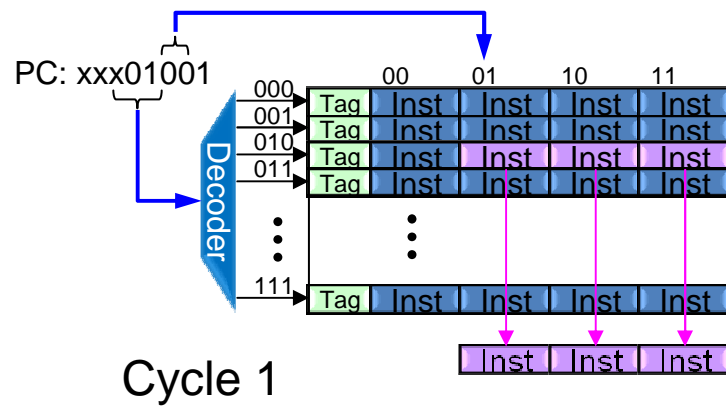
PC: xxx01001

00 01 10 11

Decoder

000
001
010
011
111

| Tag | Inst | Inst | Inst | Inst |
|---|---|---|---|---|
| Tag | Inst | Inst | Inst | Inst |
| Tag | Inst | Inst | Inst | Inst |
| Tag | Inst | Inst | Inst | Inst |
| Tag | Inst | Inst | Inst | Inst |

Inst Inst Inst

Cycle 1